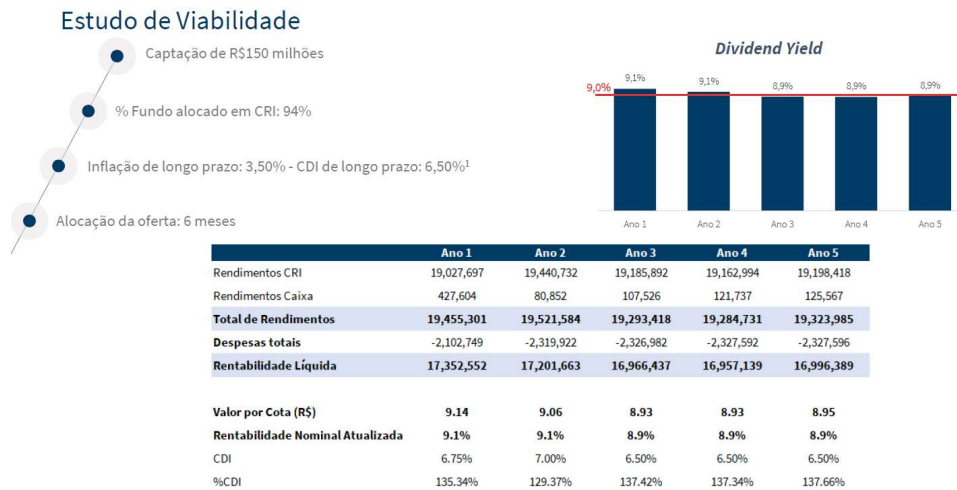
Estudo de Viabilidade

Captação de R$150 milhões

% Fundo alocado em CRI: 94%

Inflação de longo prazo: 3,50% - CDI de longo prazo: 6,50%$^1$

Alocação da oferta: 6 meses

Dividend Yield

9,0%

9,1% 9,1% 8,9% 8,9% 8,9%

Ano 1 Ano 2 Ano 3 Ano 4 Ano 5

| | Ano 1 | Ano 2 | Ano 3 | Ano 4 | Ano 5 |
|---|---|---|---|---|---|
| Rendimentos CRI | 19,027,697 | 19,440,732 | 19,185,892 | 19,162,994 | 19,198,418 |
| Rendimentos Caixa | 427,604 | 80,852 | 107,526 | 121,737 | 125,567 |
| Total de Rendimentos | 19,455,301 | 19,521,584 | 19,293,418 | 19,284,731 | 19,323,985 |
| Despesas totais | -2,102,749 | -2,319,922 | -2,326,982 | -2,327,592 | -2,327,596 |
| Rentabilidade Líquida | 17,352,552 | 17,201,663 | 16,966,437 | 16,957,139 | 16,996,389 |
| | | | | | |
| Valor por Cota (R$) | 9.14 | 9.06 | 8.93 | 8.93 | 8.95 |
| Rentabilidade Nominal Atualizada | 9.1% | 9.1% | 8.9% | 8.9% | 8.9% |
| CDI | 6.75% | 7.00% | 6.50% | 6.50% | 6.50% |
| %CDI | 135.34% | 129.37% | 137.42% | 137.34% | 137.66% |